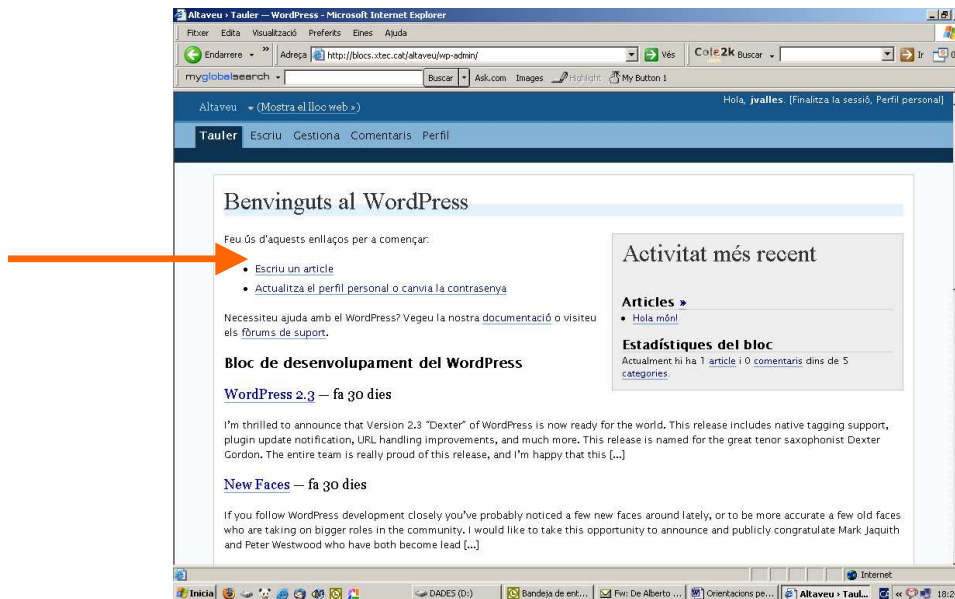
Altaveu › Tauler — WordPress - Microsoft Internet Explorer

Fitxer Edita Visualització Preferits Eines Ajuda

Endarrere Adreça http://blocs.xtec.cat/altaveu/wp-admin/ Vés Cole2k Buscar Ir

myglobalsearch Buscar Ask.com Images Highlight My Button 1

Altaveu (Mostra el lloc web ») Hola, jvalles. [Finalitza la sessió, Perfil personal]

Tauler Escriu Gestiona Comentaris Perfil

Benvinguts al WordPress

Feu ús d'aquests enllaços per a començar:

- Escriu un article
- Actualitza el perfil personal o canvia la contrasenya

Necessiteu ajuda amb el WordPress? Vegeu la nostra documentació o visiteu els fòrums de suport.

Bloc de desenvolupament del WordPress

WordPress 2.3 — fa 30 dies

I'm thrilled to announce that Version 2.3 "Dexter" of WordPress is now ready for the world. This release includes native tagging support, plugin update notification, URL handling improvements, and much more. This release is named for the great tenor saxophonist Dexter Gordon. The entire team is really proud of this release, and I'm happy that this [...]

New Faces — fa 30 dies

If you follow WordPress development closely you've probably noticed a few new faces around lately, or to be more accurate a few old faces who are taking on bigger roles in the community. I would like to take this opportunity to announce and publicly congratulate Mark Jaquith and Peter Westwood who have both become lead [...]

Activitat més recent

Articles »

- Hola món!

Estadístiques del bloc

Actualment hi ha 1 article i 0 comentaris dins de 5 categories.

Internet

Inicia DADES (D:) Bandeja de ent... Fw: De Alberto ... Orientacions pe... Altaveu › Taul... 18:2